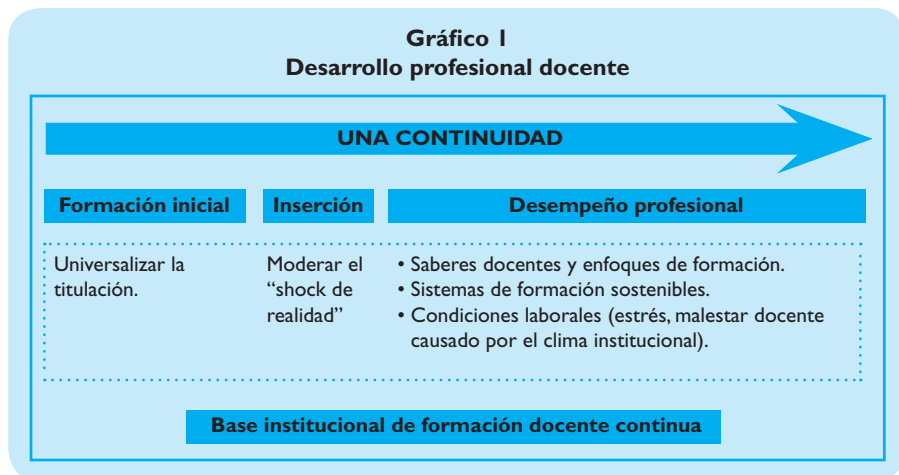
Gráfico 1
Desarrollo profesional docente

UNA CONTINUIDAD

| Formación inicial | Inserción | Desempeño profesional |
|---|---|---|
| Universalizar la titulación. | Moderar el "shock de realidad" | • Saberes docentes y enfoques de formación.<br>• Sistemas de formación sostenibles.<br>• Condiciones laborales (estrés, malestar docente causado por el clima institucional). |

Base institucional de formación docente continua